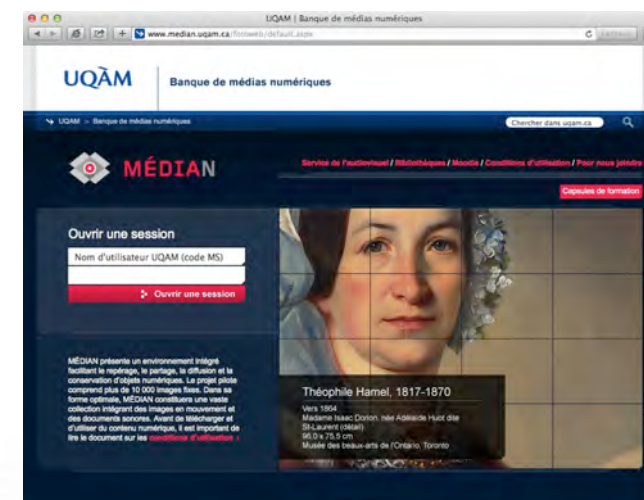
UQAM | Banque de médias numériques

www.median.uqam.ca/fotoweb/default.aspx

UQAM

Banque de médias numériques

UQAM > Banque de médias numériques

Chercher dans uqam.ca

MÉDIAN

Service de l'audiovisuel / Bibliothèques / Moodle / Conditions d'utilisation / Pour nous joindre

Capsules de formation

Ouvrir une session

Nom d'utilisateur UQAM (code MS)

Ouvrir une session

MÉDIAN présente un environnement intégré facilitant le repérage, le partage, la diffusion et la conservation d'objets numériques. Le projet pilote comprend plus de 10 000 images fixes. Dans sa forme optimale, MÉDIAN constituera une vaste collection intégrant des images en mouvement et des documents sonores. Avant de télécharger et d'utiliser du contenu numérique, il est important de lire le document sur les conditions d'utilisation ›

Théophile Hamel, 1817-1870

Vers 1864
Madame Isaac Dorion, née Adélaïde Huot dite St-Laurent (détail)
96,0 x 75,5 cm
Musée des beaux-arts de l'Ontario, Toronto